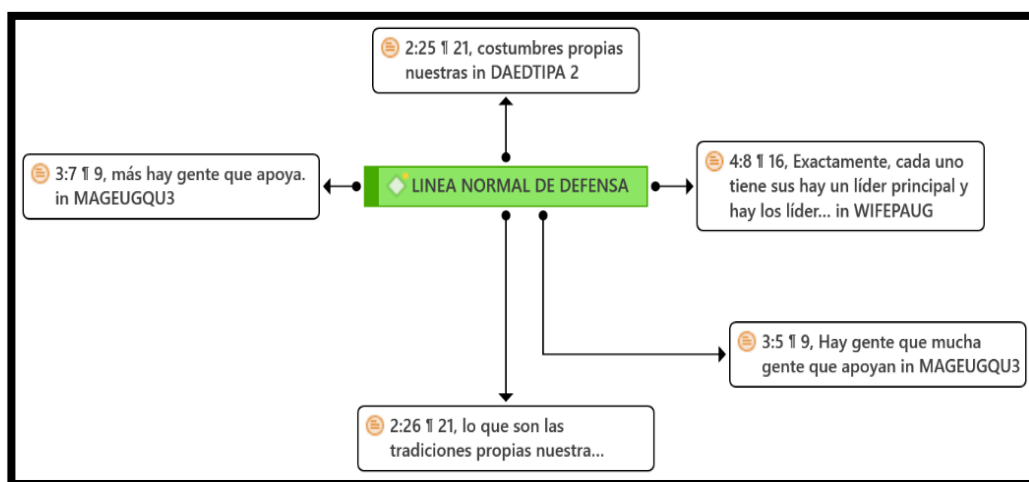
2:25 ¶ 21, costumbres propias nuestras in DAEDTIPA 2

3:7 ¶ 9, más hay gente que apoya. in MAGEUGQU3

LINEA NORMAL DE DEFENSA

4:8 ¶ 16, Exactamente, cada uno tiene sus hay un líder principal y hay los líder... in WIFEPAUG

3:5 ¶ 9, Hay gente que mucha gente que apoyan in MAGEUGQU3

2:26 ¶ 21, lo que son las tradiciones propias nuestra...